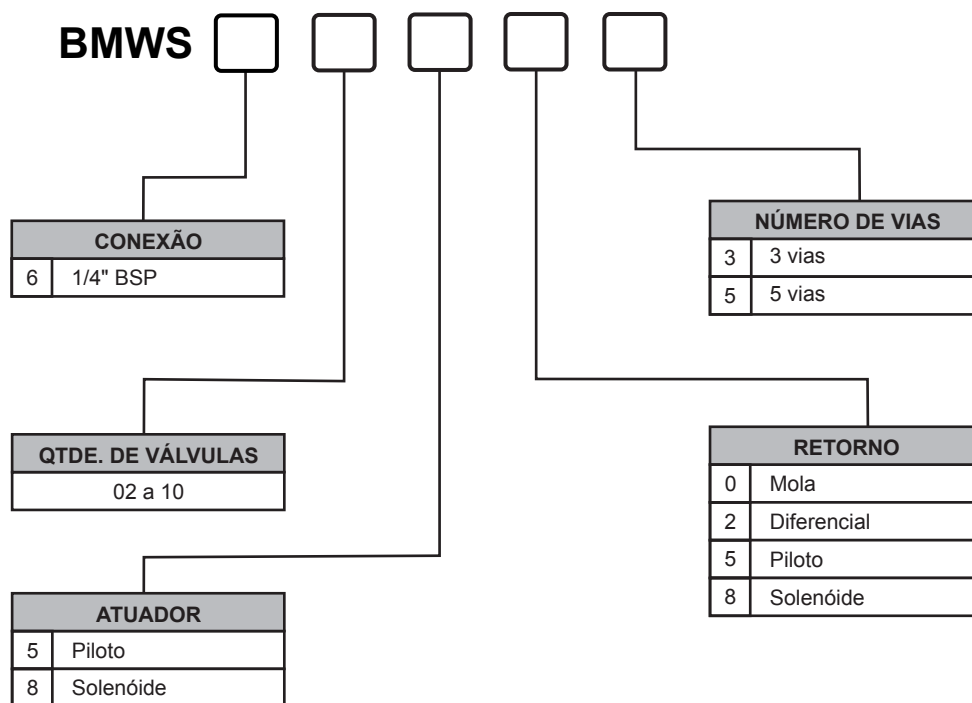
BMWS

| CONEXÃO | |
|---|---|
| 6 | 1/4" BSP |

| QTDE. DE VÁLVULAS |
|---|
| 02 a 10 |

| ATUADOR | |
|---|---|
| 5 | Piloto |
| 8 | Solenóide |

| NÚMERO DE VIAS | |
|---|---|
| 3 | 3 vias |
| 5 | 5 vias |

| RETORNO | |
|---|---|
| 0 | Mola |
| 2 | Diferencial |
| 5 | Piloto |
| 8 | Solenóide |